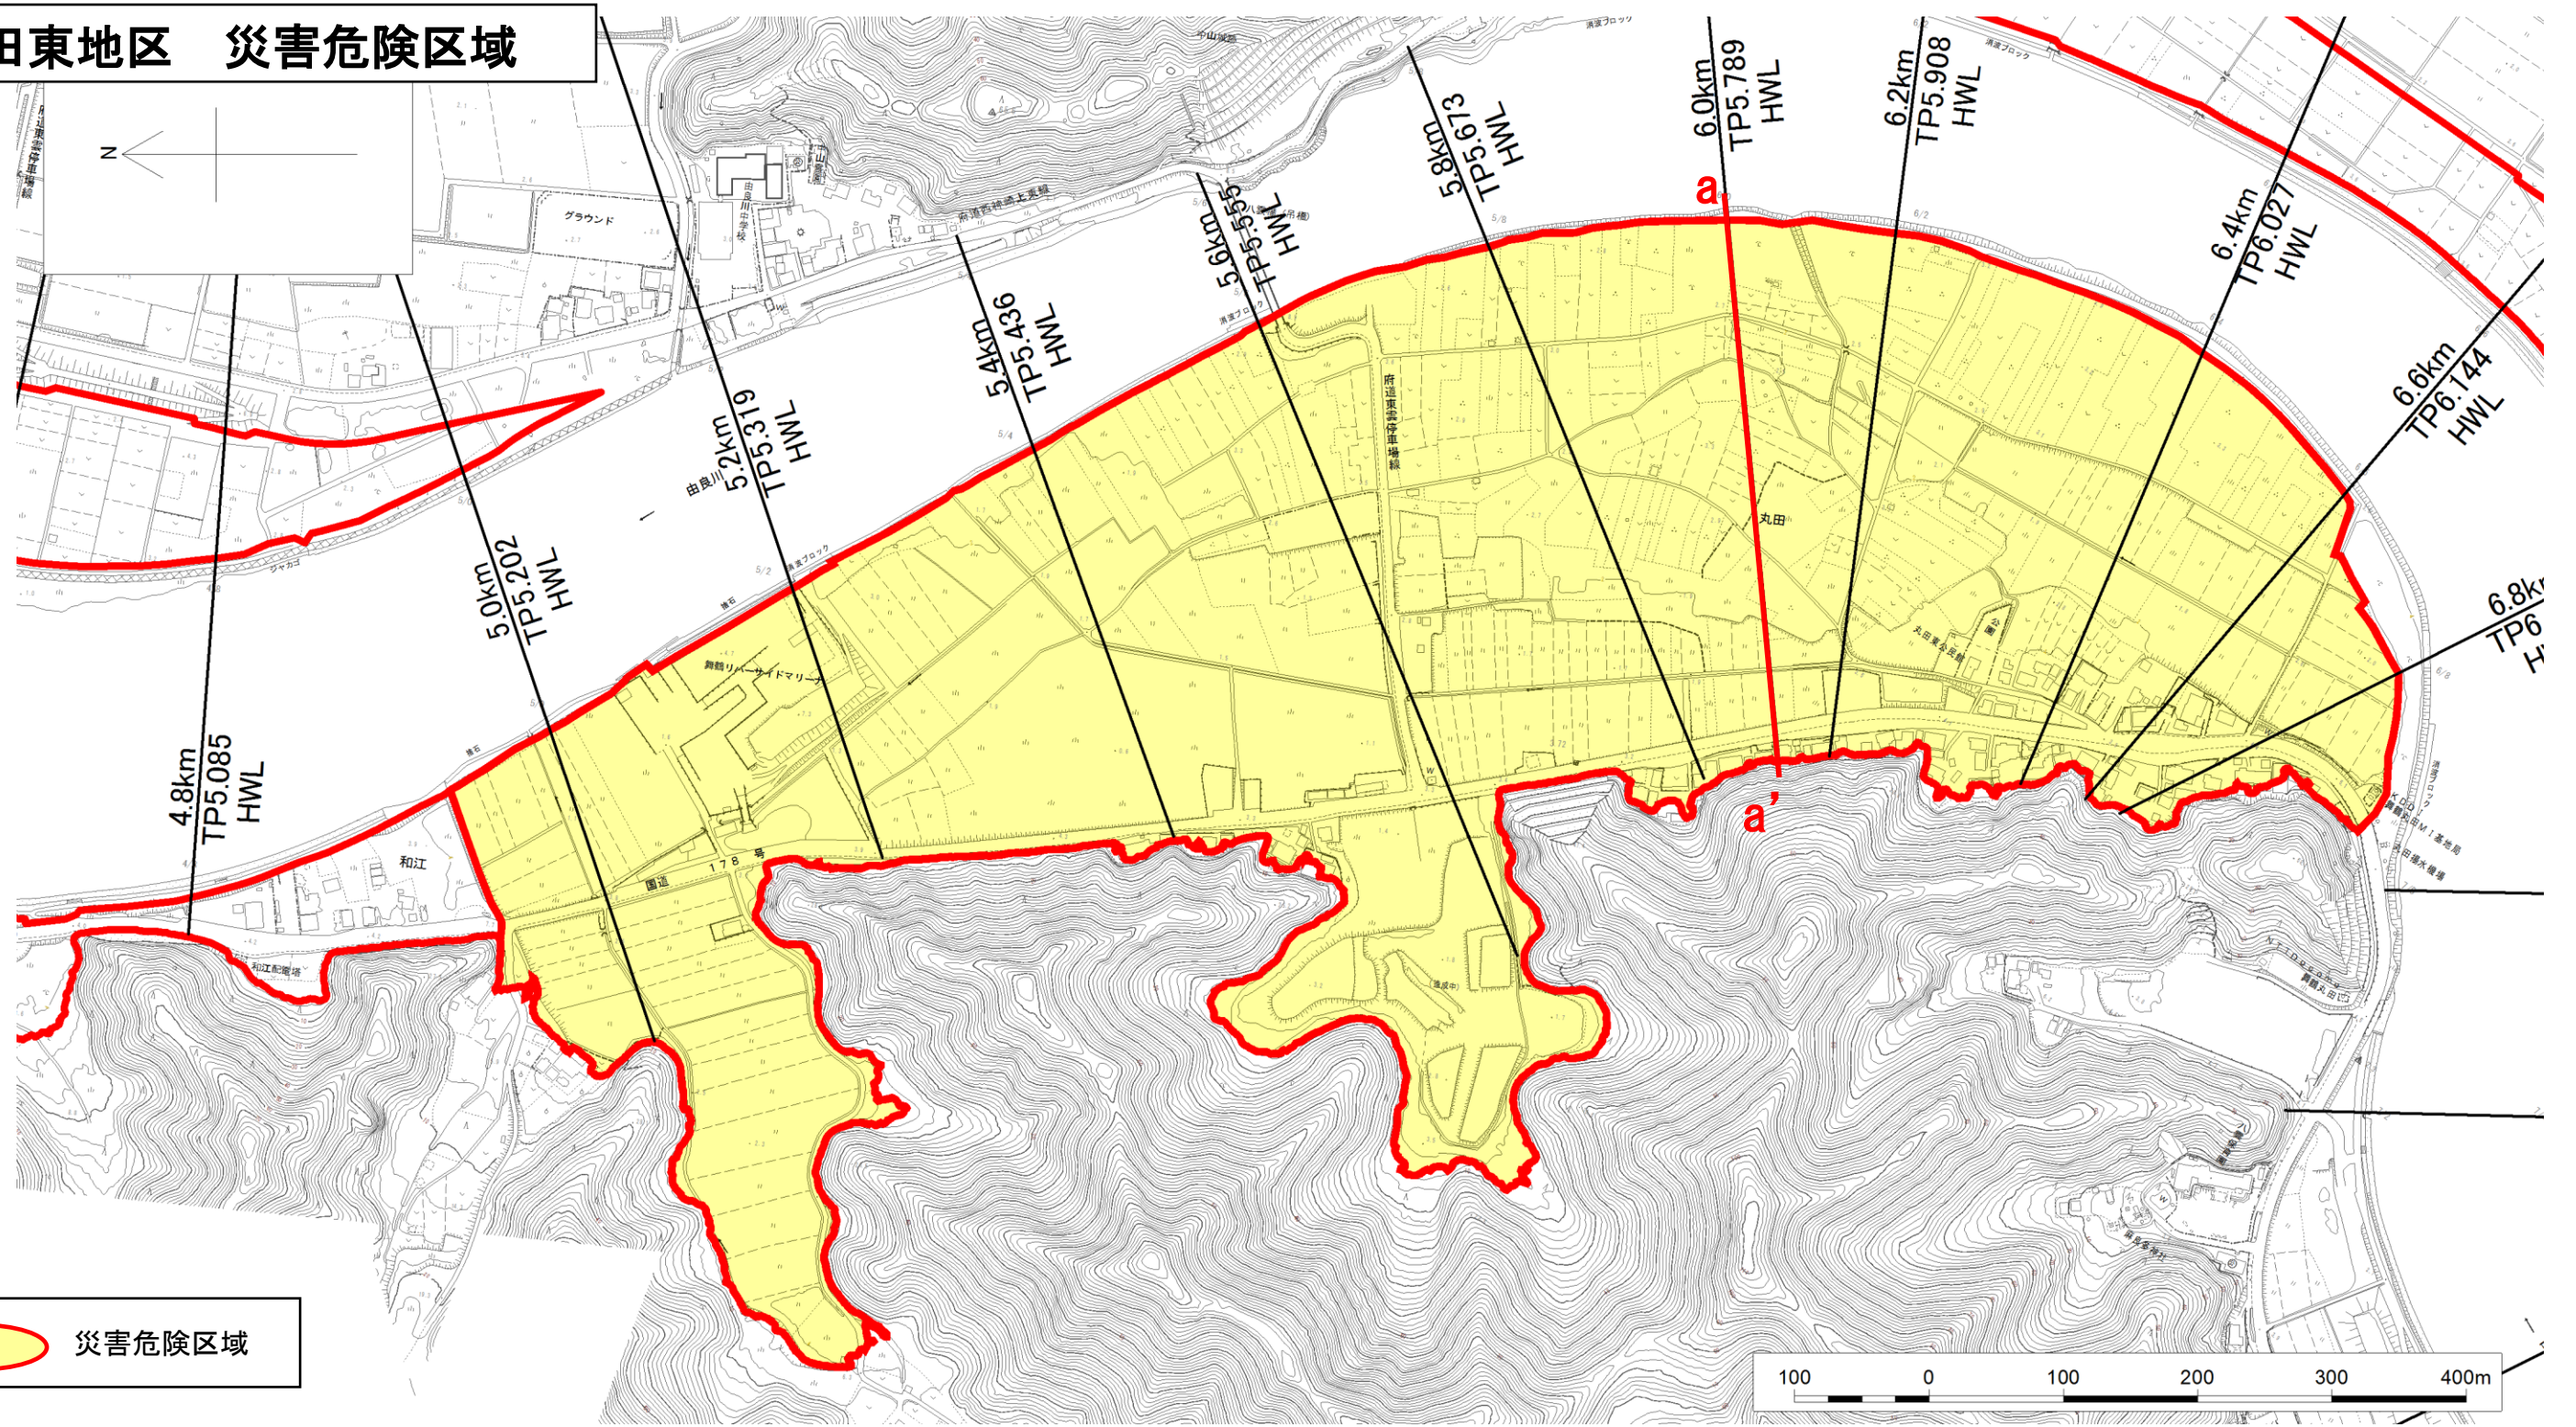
田東地区　災害危険区域

N

グラウンド

中山城跡

府道西舞鶴上東線

6.0km
TP5.789
HWL

6.2km
TP5.908
HWL

5.8km
TP5.673
HWL

5.6km
TP5.555
HWL

5.4km
TP5.436
HWL

6.4km
TP6.027
HWL

6.6km
TP6.144
HWL

6.8km
TP6
H

5.2km
TP5.319
HWL

由良川

5.0km
TP5.202
HWL

4.8km
TP5.085
HWL

a

a'

府道東舞鶴停車場線

丸田

丸田東公民館

公園

舞鶴リバーサイドマリーナ

和江

国道　178　号

和江配電塔

災害危険区域

100　0　100　200　300　400m